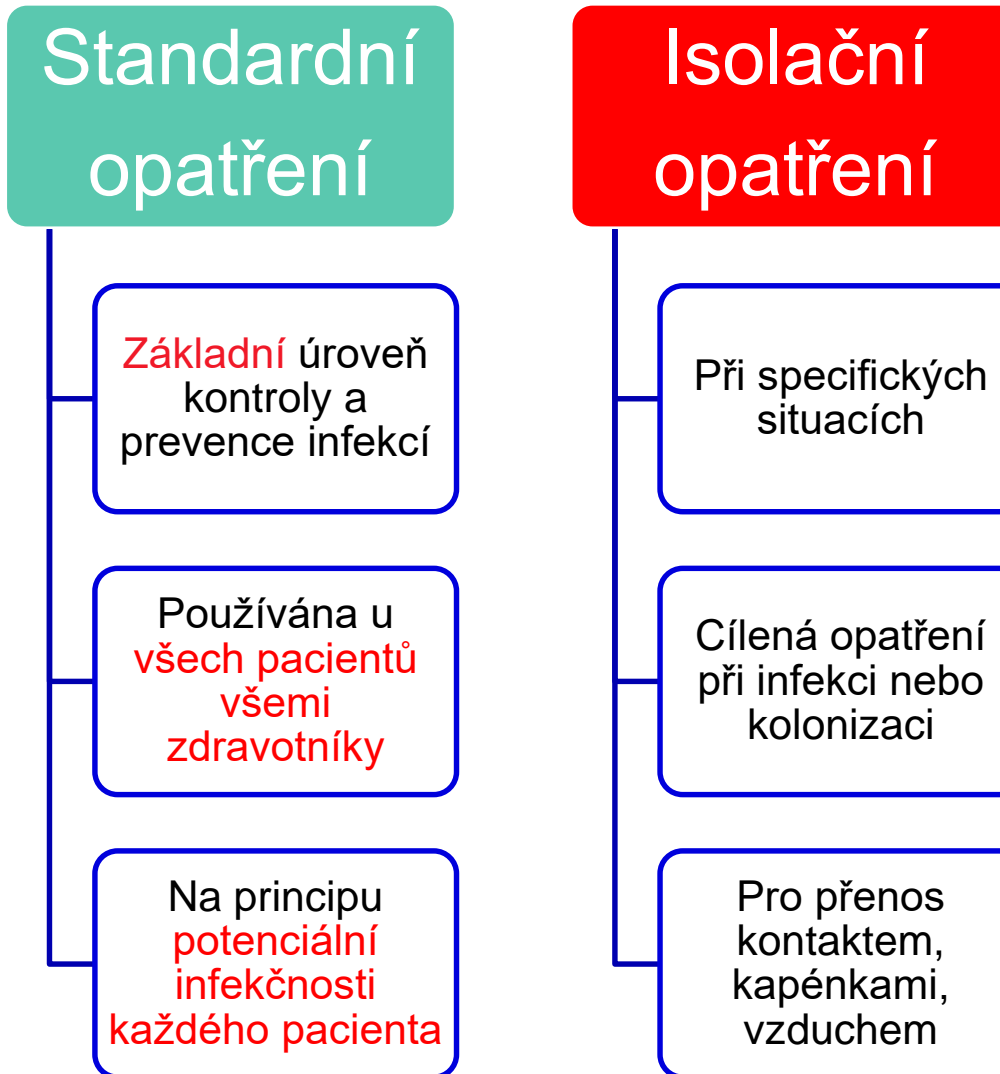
Standardní opatření

Základní úroveň kontroly a prevence infekcí

Používána u všech pacientů všemi zdravotníky

Na principu potenciální infekčnosti každého pacienta

Isolační opatření

Při specifických situacích

Cílená opatření při infekci nebo kolonizaci

Pro přenos kontaktem, kapénkami, vzduchem